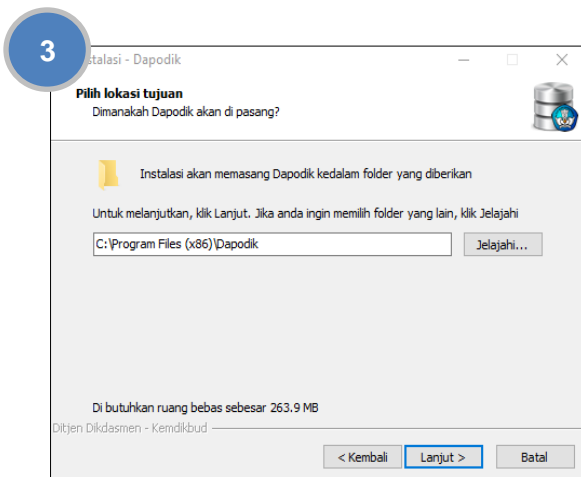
3

stalasi - Dapodik

Pilih lokasi tujuan
Dimanakah Dapodik akan di pasang?

Instalasi akan memasang Dapodik kedalam folder yang diberikan

Untuk melanjutkan, klik Lanjut. Jika anda ingin memilih folder yang lain, klik Jelajahi

C:\Program Files (x86)\Dapodik

Jelajahi...

Di butuhkan ruang bebas sebesar 263.9 MB

Ditjen Dikdasmen - Kemdikbud

< Kembali

Lanjut >

Batal